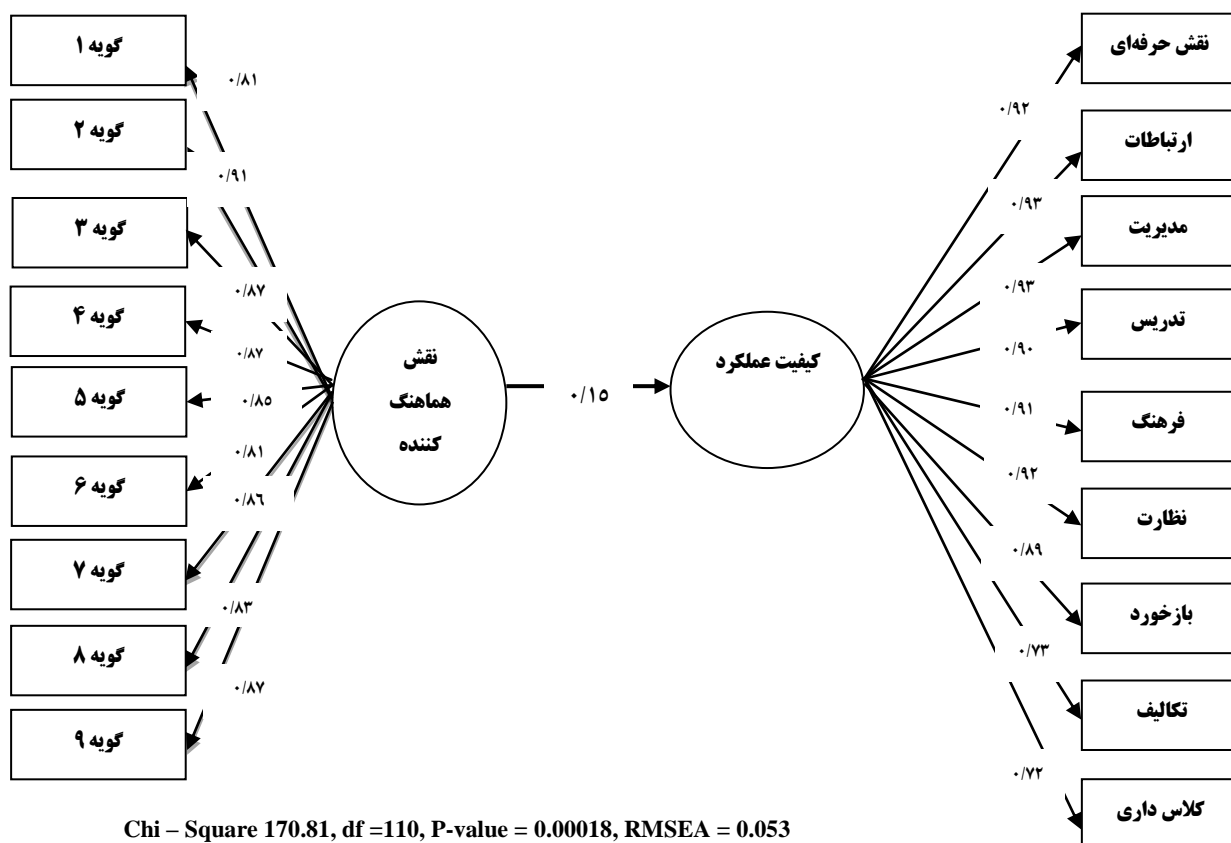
گویه ۱
۰/۸۱
گویه ۲
۰/۹۱
گویه ۳
۰/۸۷
گویه ۴
۰/۸۷
گویه ۵
۰/۸۵
۰/۸۱
گویه ۶
۰/۸۶
گویه ۷
۰/۸۳
گویه ۸
۰/۸۷
گویه ۹

نقش هماهنگ کننده
۰/۱۵
کیفیت عملکرد

نقش حرفه‌ای
۰/۹۲
ارتباطات
۰/۹۳
مدیریت
۰/۹۳
تدریس
۰/۹۰
۰/۹۱
فرهنگ
۰/۹۲
نظارت
۰/۸۹
بازخورد
۰/۷۳
تکالیف
۰/۷۲
کلاس داری

Chi – Square 170.81, df =110, P-value = 0.00018, RMSEA = 0.053